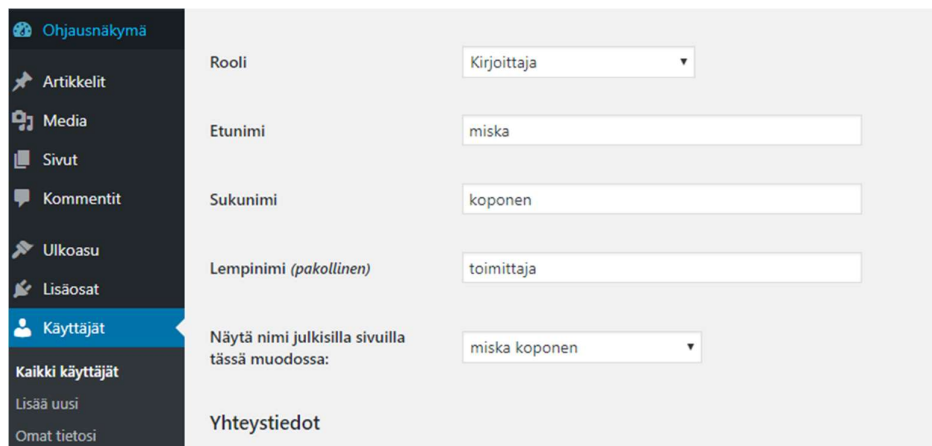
Ohjausnäkymä
Artikkelit
Media
Sivut
Kommentit
Ulkoasu
Lisäosat
Käyttäjät
Kaikki käyttäjät
Lisää uusi
Omat tietosi

Rooli
Kirjoittaja

Etunimi
miska

Sukunimi
koponen

Lempinimi (pakollinen)
toimittaja

Näytä nimi julkisilla sivuilla tässä muodossa:
miska koponen

Yhteystiedot